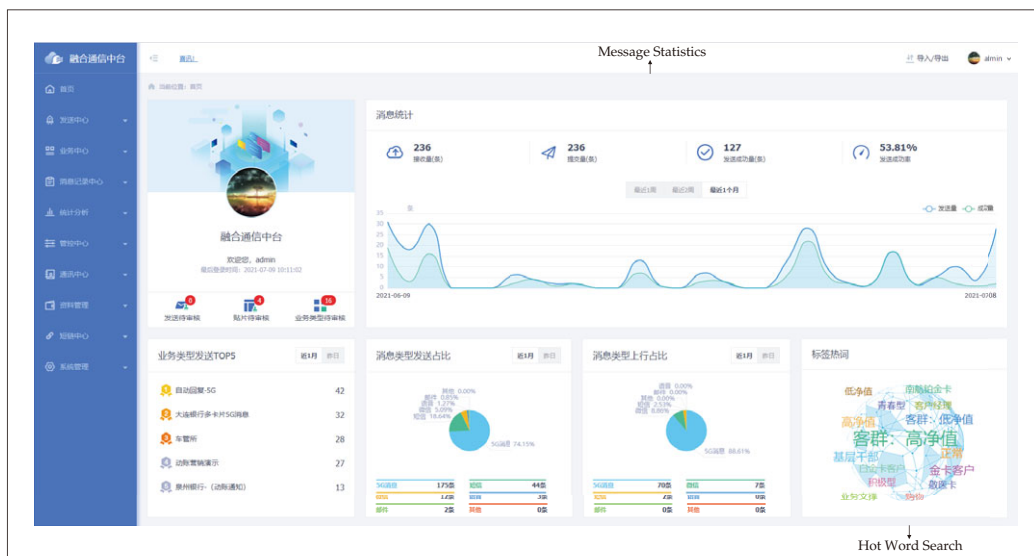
Message Statistics

融合通信中台

首页

导入/导出 admin

当前位置：首页

首页

发送中心

业务中心

消息记录中心

统计分析

管控中心

通讯中心

资料管理

短链中心

系统管理

融合通信中台

欢迎您，admin

最近登录时间：2021-07-08 10:11:02

发送待审核 6

贴片待审核 4

业务类型待审核 16

消息统计

236 接收量(条)

236 提交量(条)

127 发送成功量(条)

53.81% 发送成功率

最近1周 最近1月 最近1个月

发送量 成功量

35 30 25 20 15 10 5 0

2021-06-09

2021-07-08

业务类型发送TOP5

近1月 昨日

自动回复-5G 42

大连银行多卡片5G消息 32

车管所 28

动账营销演示 27

泉州银行-（动账通知） 13

消息类型发送占比

近1月 昨日

其他 0.00%

邮件 0.85%

语音 1.27%

彩信 5.08%

短信 18.64%

5G消息 74.15%

| 5G消息 | 175条 | 短信 | 44条 |
|---|---|---|---|
| 彩信 | 12条 | 语音 | 3条 |
| 邮件 | 2条 | 其他 | 0条 |

消息类型上行占比

近1月 昨日

语音 0.00%

邮件 0.00%

其他 0.00%

短信 2.53%

彩信 8.86%

5G消息 88.61%

| 5G消息 | 70条 | 彩信 | 7条 |
|---|---|---|---|
| 短信 | 2条 | 语音 | 0条 |
| 邮件 | 0条 | 其他 | 0条 |

标签热词

低净值 南航铂金卡 青春型 客户群体 高净值 客群：低净值 客群：高净值 基层干部 正常 已尔卡客户 金卡客户 积极型 数诚卡 业务文摘 分享

Hot Word Search